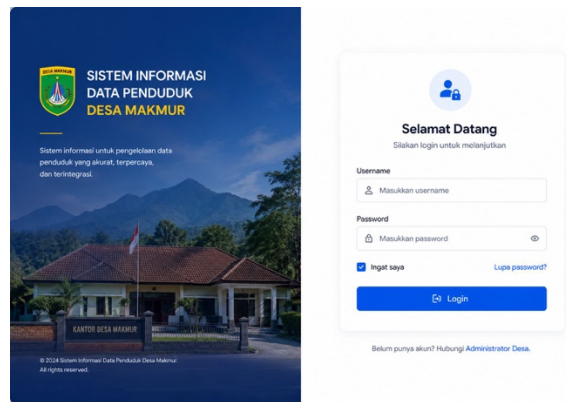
DESA MAKMUR

SISTEM INFORMASI DATA PENDUDUK DESA MAKMUR

Sistem informasi untuk pengelolaan data penduduk yang akurat, terpercaya, dan terintegrasi.

KANTOR DESA MAKMUR

© 2024 Sistem Informasi Data Penduduk Desa Makmur
All rights reserved.

Selamat Datang

Silakan login untuk melanjutkan

Username

Masukkan username

Password

Masukkan password

Ingat saya

Lupa password?

Login

Belum punya akun? Hubungi Administrator Desa.